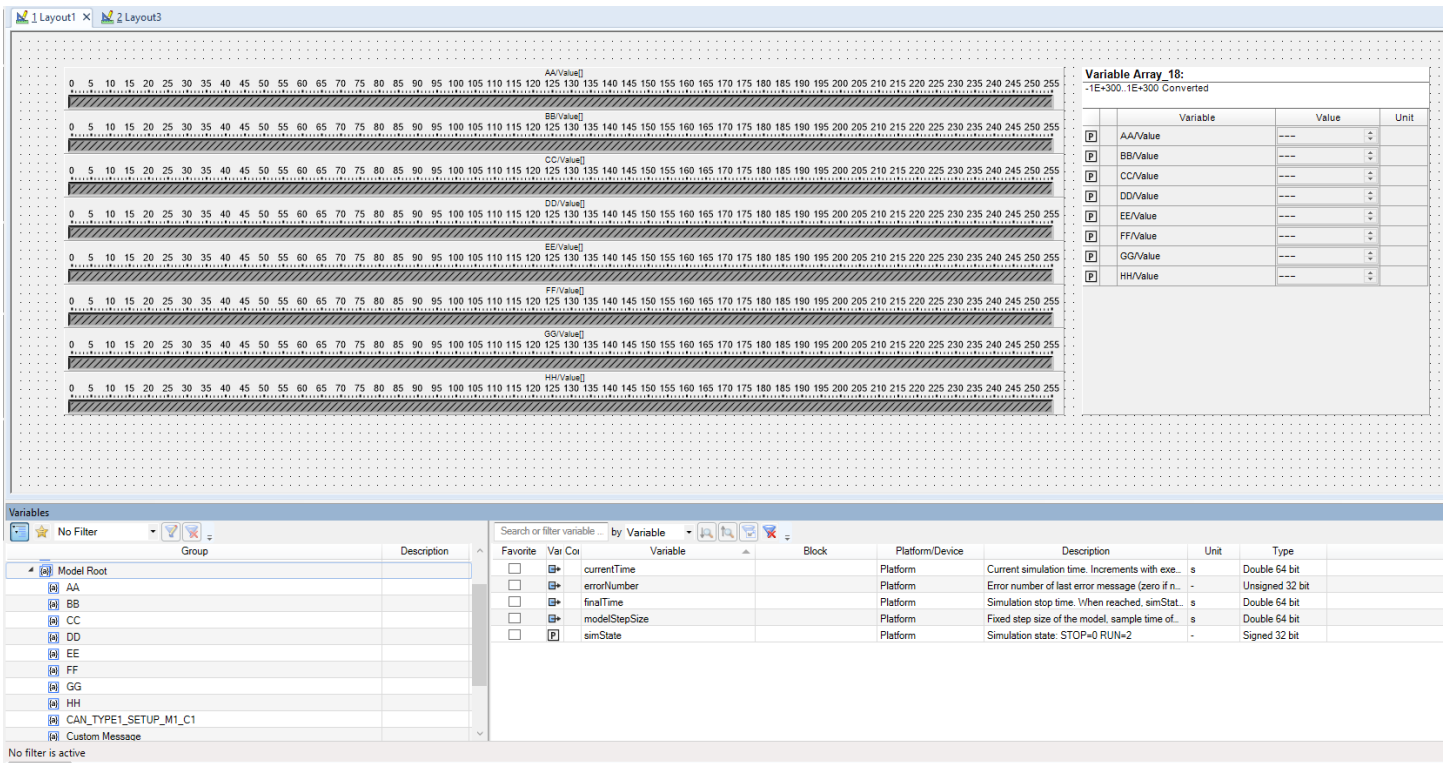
1 Layout1 × 2 Layout3

AA/Value[]
0 5 10 15 20 25 30 35 40 45 50 55 60 65 70 75 80 85 90 95 100 105 110 115 120 125 130 135 140 145 150 155 160 165 170 175 180 185 190 195 200 205 210 215 220 225 230 235 240 245 250 255

BB/Value[]
0 5 10 15 20 25 30 35 40 45 50 55 60 65 70 75 80 85 90 95 100 105 110 115 120 125 130 135 140 145 150 155 160 165 170 175 180 185 190 195 200 205 210 215 220 225 230 235 240 245 250 255

CC/Value[]
0 5 10 15 20 25 30 35 40 45 50 55 60 65 70 75 80 85 90 95 100 105 110 115 120 125 130 135 140 145 150 155 160 165 170 175 180 185 190 195 200 205 210 215 220 225 230 235 240 245 250 255

DD/Value[]
0 5 10 15 20 25 30 35 40 45 50 55 60 65 70 75 80 85 90 95 100 105 110 115 120 125 130 135 140 145 150 155 160 165 170 175 180 185 190 195 200 205 210 215 220 225 230 235 240 245 250 255

EE/Value[]
0 5 10 15 20 25 30 35 40 45 50 55 60 65 70 75 80 85 90 95 100 105 110 115 120 125 130 135 140 145 150 155 160 165 170 175 180 185 190 195 200 205 210 215 220 225 230 235 240 245 250 255

FF/Value[]
0 5 10 15 20 25 30 35 40 45 50 55 60 65 70 75 80 85 90 95 100 105 110 115 120 125 130 135 140 145 150 155 160 165 170 175 180 185 190 195 200 205 210 215 220 225 230 235 240 245 250 255

GG/Value[]
0 5 10 15 20 25 30 35 40 45 50 55 60 65 70 75 80 85 90 95 100 105 110 115 120 125 130 135 140 145 150 155 160 165 170 175 180 185 190 195 200 205 210 215 220 225 230 235 240 245 250 255

HH/Value[]
0 5 10 15 20 25 30 35 40 45 50 55 60 65 70 75 80 85 90 95 100 105 110 115 120 125 130 135 140 145 150 155 160 165 170 175 180 185 190 195 200 205 210 215 220 225 230 235 240 245 250 255

Variable Array_18:
-1E+300..1E+300 Converted

| | Variable | Value | Unit |
|---|---|---|---|
| P | AA/Value | --- | |
| P | BB/Value | --- | |
| P | CC/Value | --- | |
| P | DD/Value | --- | |
| P | EE/Value | --- | |
| P | FF/Value | --- | |
| P | GG/Value | --- | |
| P | HH/Value | --- | |

Variables

No Filter

| Group | Description |
|---|---|
| Model Root | |
| AA | |
| BB | |
| CC | |
| DD | |
| EE | |
| FF | |
| GG | |
| HH | |
| CAN_TYPE1_SETUP_M1_C1 | |
| Custom Message | |

Search or filter variable ... by Variable

| Favorite | Var | Co | Variable | Block | Platform/Device | Description | Unit | Type |
|---|---|---|---|---|---|---|---|---|
| | | | currentTime | | Platform | Current simulation time. Increments with exe... | s | Double 64 bit |
| | | | errorNumber | | Platform | Error number of last error message (zero if n... | - | Unsigned 32 bit |
| | | | finalTime | | Platform | Simulation stop time. When reached, simStat... | s | Double 64 bit |
| | | | modelStepSize | | Platform | Fixed step size of the model, sample time of... | s | Double 64 bit |
| | P | | simState | | Platform | Simulation state: STOP=0 RUN=2 | - | Signed 32 bit |

No filter is active